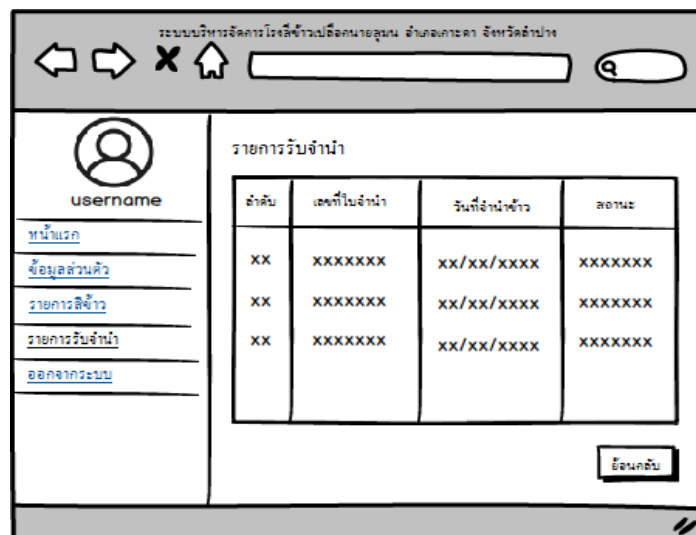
ระบบบริหารจัดการโรงสีข้าวเปลือกนายอุดม อำเภอเกาะคา จังหวัดลำปาง

username

หน้าแรก

ข้อมูลส่วนตัว

รายการสีข้าว

รายการรับจำนำ

ออกจากระบบ

รายการรับจำนำ

| ลำดับ | เลขที่ใบจำนำ | วันที่จำนำข้าว | สถานะ |
|---|---|---|---|
| XX | XXXXXXX | XX/XX/XXXX | XXXXXXX |
| XX | XXXXXXX | XX/XX/XXXX | XXXXXXX |
| XX | XXXXXXX | XX/XX/XXXX | XXXXXXX |

ย้อนกลับ